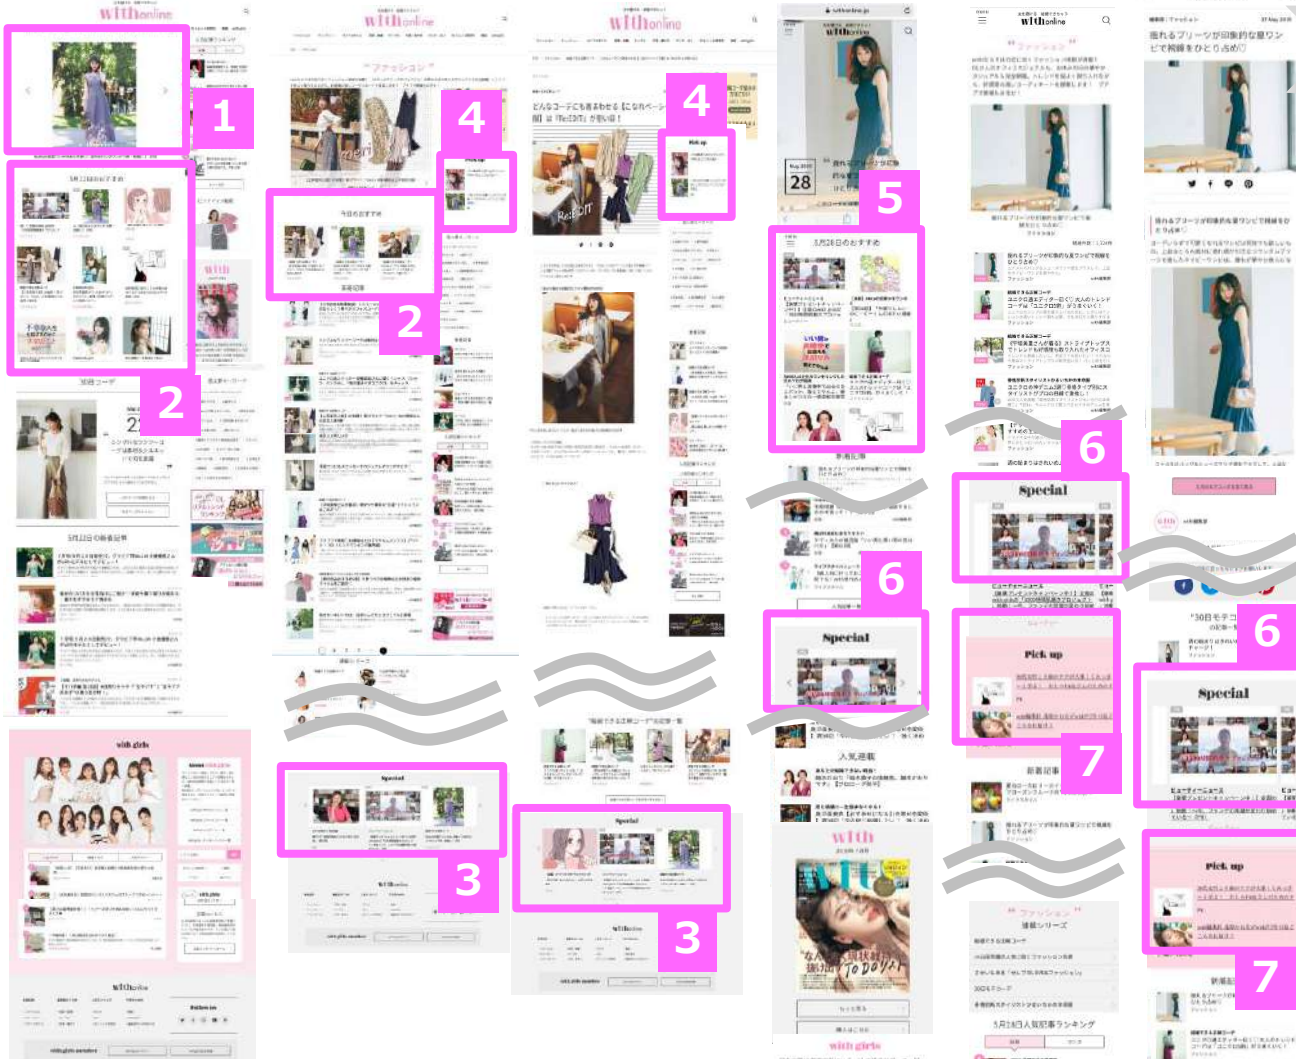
withonline
1
2
2
withonline
"ファッション"
4
今日のおすすめ
2
withonline
4
3
3
withonline
5
28
5月28日のおすすめ
6
Special
7
Pick up
人気連載
with
withonline
"ファッション"
6
Special
Pick up
7
"ファッション"
晴れるプリーツが印象的な夏ワンピで視線をひとり占め♡
6
Special
Pick up
7
with girls
withonline